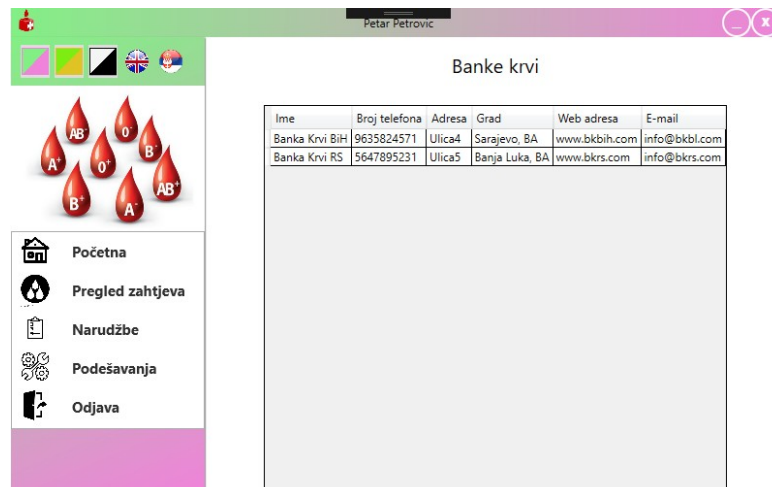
Petar Petrovic

AB⁻ 0⁻ A⁺ 0⁺ B⁻ B⁺ A⁻ AB⁺

Početna
Pregled zahtjeva
Narudžbe
Podešavanja
Odjava

Banke krvi

| Ime | Broj telefona | Adresa | Grad | Web adresa | E-mail |
|---|---|---|---|---|---|
| Banka Krvi BiH | 9635824571 | Ulica4 | Sarajevo, BA | www.bkbih.com | info@bkbl.com |
| Banka Krvi RS | 5647895231 | Ulica5 | Banja Luka, BA | www.bkrs.com | info@bkrs.com |